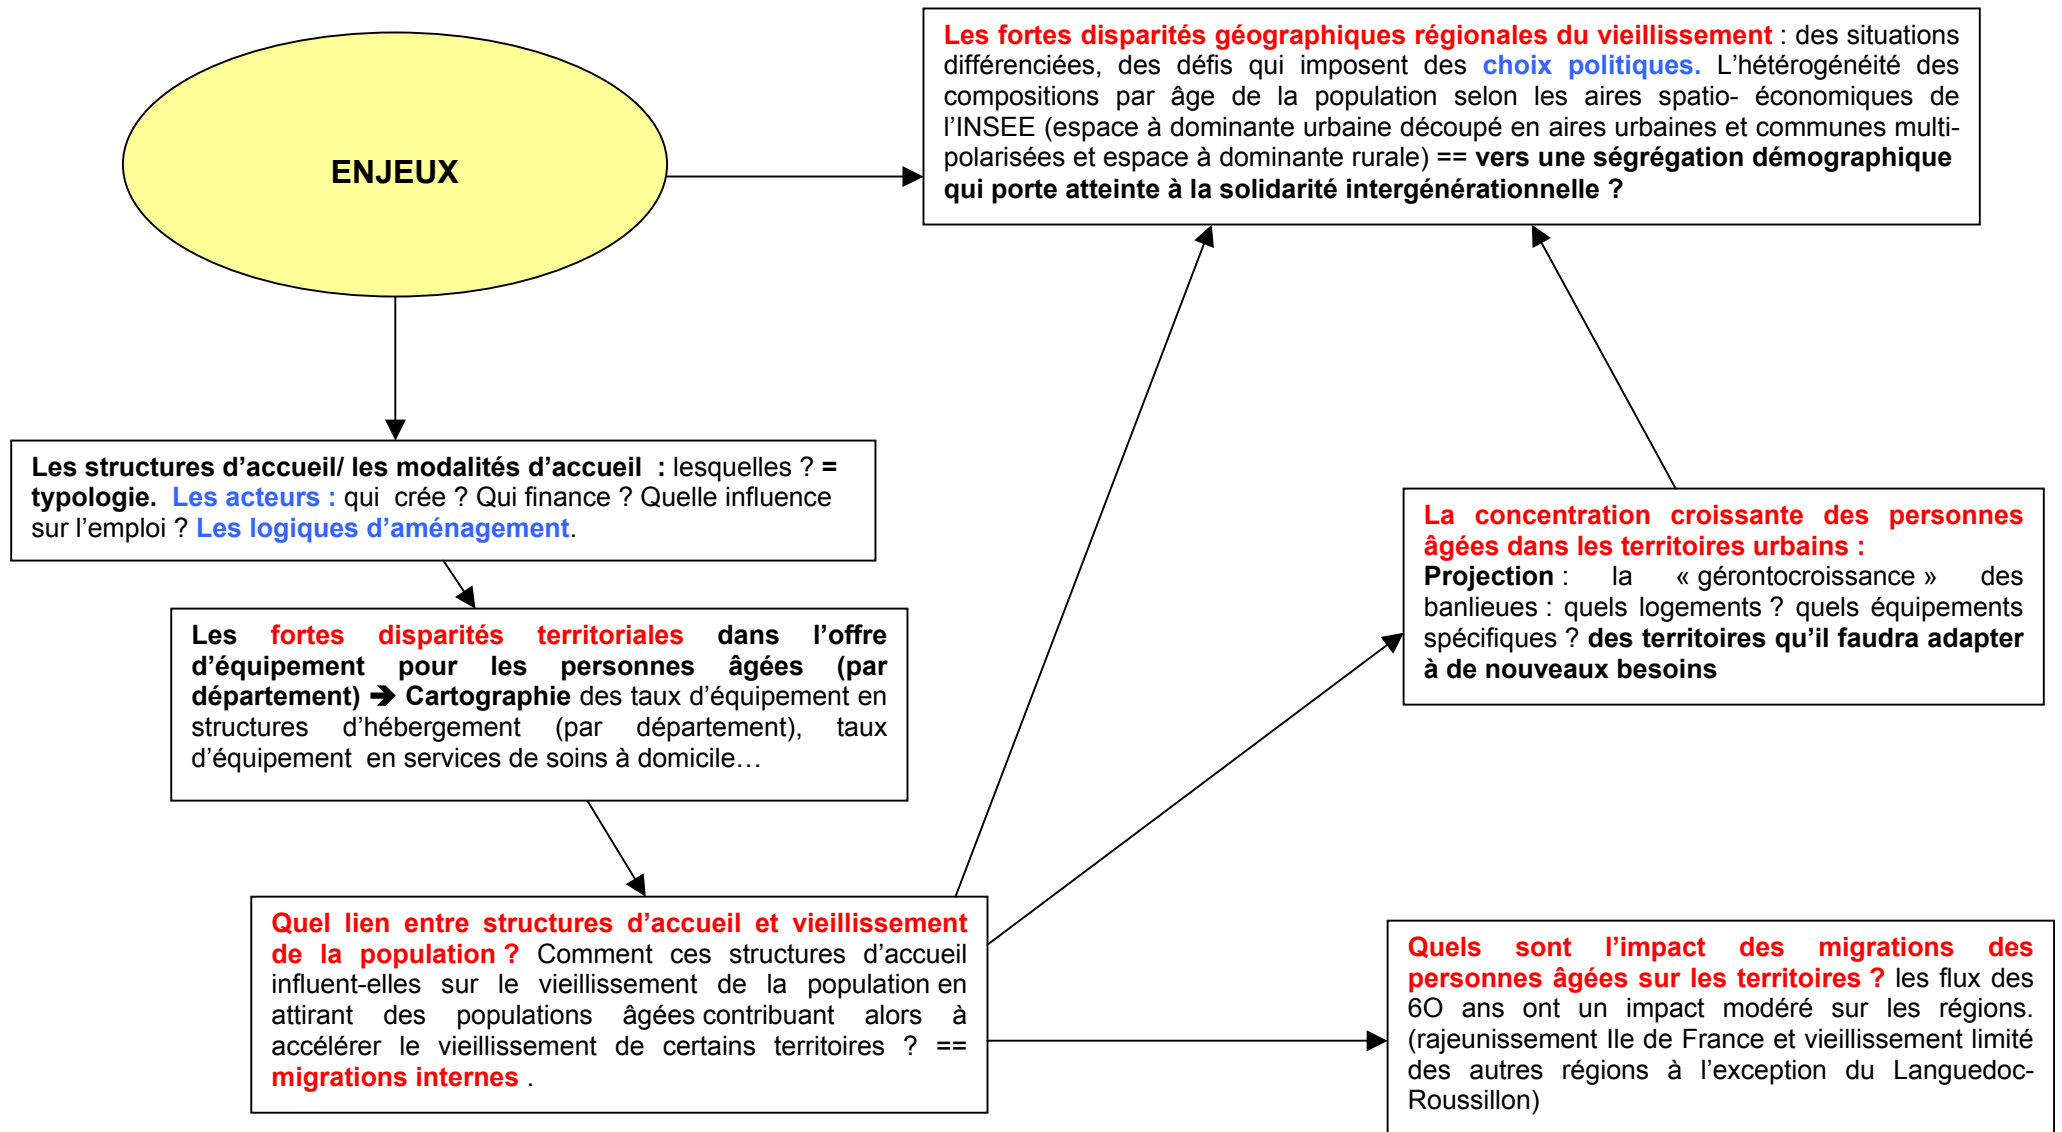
ENJEUX

Les fortes disparités géographiques régionales du vieillissement : des situations différenciées, des défis qui imposent des choix politiques. L'hétérogénéité des compositions par âge de la population selon les aires spatio- économiques de l'INSEE (espace à dominante urbaine découpé en aires urbaines et communes multi-polarisées et espace à dominante rurale) == vers une ségrégation démographique qui porte atteinte à la solidarité intergénérationnelle ?

Les structures d'accueil/ les modalités d'accueil : lesquelles ? = typologie. Les acteurs : qui crée ? Qui finance ? Quelle influence sur l'emploi ? Les logiques d'aménagement.

La concentration croissante des personnes âgées dans les territoires urbains : Projection : la « gérontocroissance » des banlieues : quels logements ? quels équipements spécifiques ? des territoires qu'il faudra adapter à de nouveaux besoins

Les fortes disparités territoriales dans l'offre d'équipement pour les personnes âgées (par département) ➔ Cartographie des taux d'équipement en structures d'hébergement (par département), taux d'équipement en services de soins à domicile…

Quel lien entre structures d'accueil et vieillissement de la population ? Comment ces structures d'accueil influent-elles sur le vieillissement de la population en attirant des populations âgées contribuant alors à accélérer le vieillissement de certains territoires ? == migrations internes .

Quels sont l'impact des migrations des personnes âgées sur les territoires ? les flux des 6O ans ont un impact modéré sur les régions. (rajeunissement Ile de France et vieillissement limité des autres régions à l'exception du Languedoc-Roussillon)